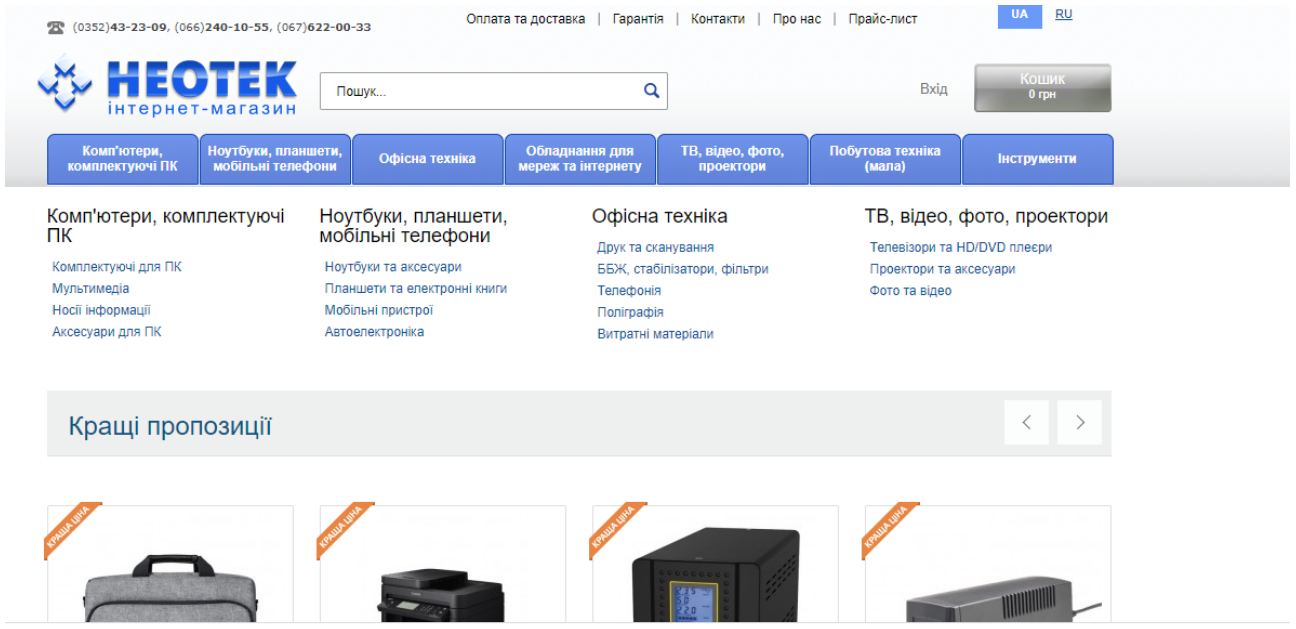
(0352)43-23-09, (066)240-10-55, (067)622-00-33

Оплата та доставка | Гарантія | Контакти | Про нас | Прайс-лист

UA RU

НЕОТЕК
інтернет-магазин

Пошук...

Вхід

Кошик
0 грн

Комп'ютери, комплектуючі ПК | Ноутбуки, планшети, мобільні телефони | Офісна техніка | Обладнання для мереж та інтернету | ТВ, відео, фото, проектори | Побутова техніка (мала) | Інструменти

Комп'ютери, комплектуючі ПК

Комплектуючі для ПК
Мультимедіа
Носії інформації
Аксесуари для ПК

Ноутбуки, планшети, мобільні телефони

Ноутбуки та аксесуари
Планшети та електронні книги
Мобільні пристрої
Автоелектроніка

Офісна техніка

Друк та сканування
ББЖ, стабілізатори, фільтри
Телефонія
Поліграфія
Витратні матеріали

ТВ, відео, фото, проектори

Телевізори та HD/DVD плеєри
Проектори та аксесуари
Фото та відео

Кращі пропозиції

КРАЩА ЦІНА

КРАЩА ЦІНА

КРАЩА ЦІНА

КРАЩА ЦІНА